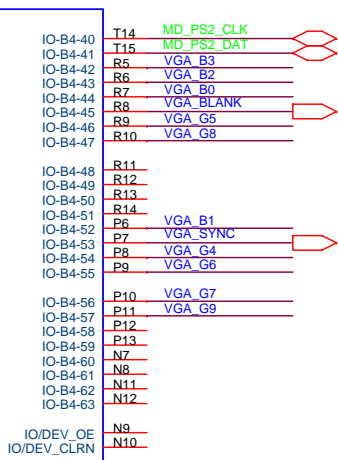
IO-B4-40 T14 MD_PS2_CLK
IO-B4-41 T15 MD_PS2_DAT
IO-B4-42 R5 VGA_B3
IO-B4-43 R6 VGA_B2
IO-B4-44 R7 VGA_B0
IO-B4-45 R8 VGA_BLANK
IO-B4-46 R9 VGA_G5
IO-B4-47 R10 VGA_G8

IO-B4-48 R11
IO-B4-49 R12
IO-B4-50 R13
IO-B4-51 R14
IO-B4-52 P6 VGA_B1
IO-B4-53 P7 VGA_SYNC
IO-B4-54 P8 VGA_G4
IO-B4-55 P9 VGA_G6

IO-B4-56 P10 VGA_G7
IO-B4-57 P11 VGA_G9
IO-B4-58 P12
IO-B4-59 P13
IO-B4-60 N7
IO-B4-61 N8
IO-B4-62 N11
IO-B4-63 N12

IO/DEV_OE N9
IO/DEV_CLRN N10